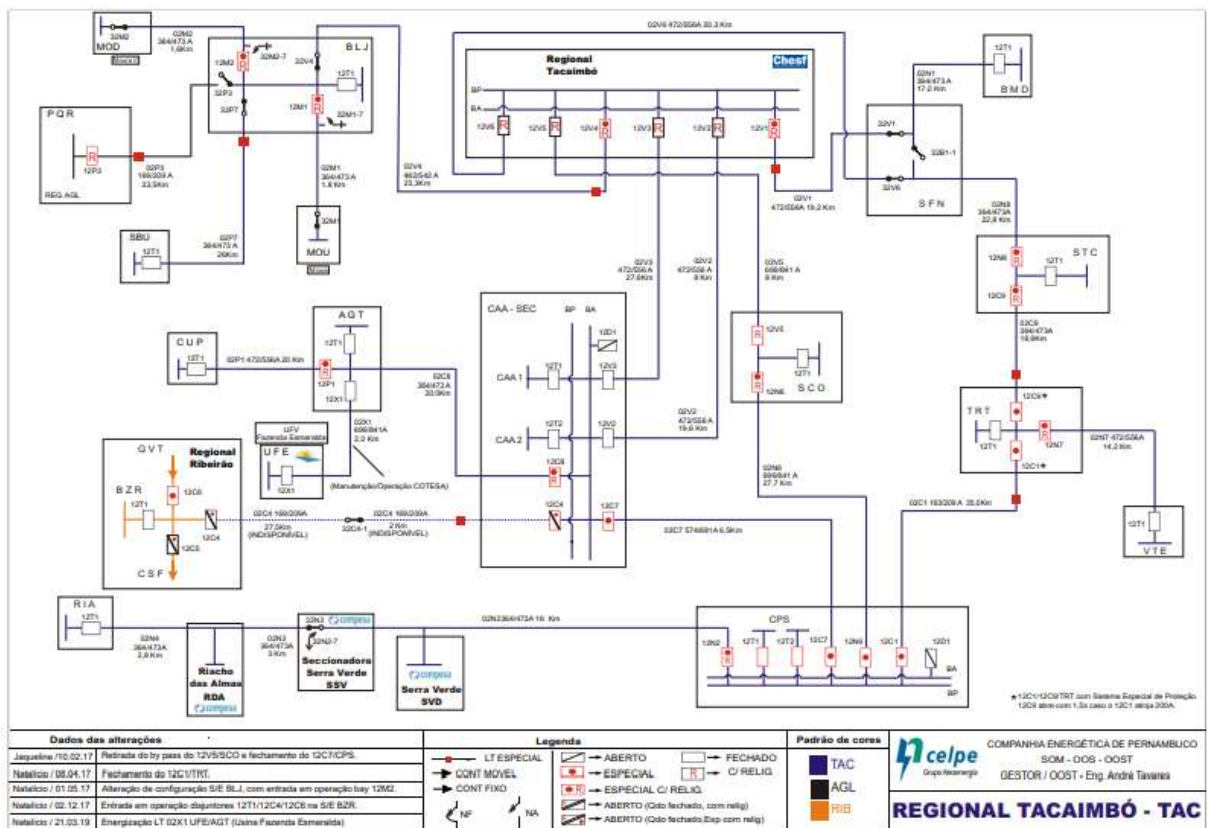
MOD
32M2
02M2 364/473 A 1,6Km
12M2
32M2-7
B L J
32V4
12T1
32P3
32P7
12M1
32M1-7
P Q R
12P3
REG AGL
02P3 169/209 A 23,5Km
02M1 364/473 A 1,6 Km
32M1
MOU
SBU
12T1
02P7 364/473 A 26Km
02V4 462/542 A 23,3Km
02V6 472/556A 20,3 Km
Regional Tacaimbó
Chesf
BP
BA
12V6
12V5
12V4
12V3
12V2
12V1
12T1
B M D
02N1 364/473 A 17,0 Km
32V1
32B1-1
32V6
S F N
02V1 472/556A 19,2 Km
02N8 364/473 A 22,8 Km
12N8
12T1
S T C
12C9
02V3 472/556A 27,6Km
02V2 472/556 A 8 Km
02V5 698/841 A 8 Km
02C9 364/473A 16,9Km
CAA - SEC
BP
BA
12D1
C U P
12T1
02P1 472/556A 20 Km
A G T
12T1
12P1
12X1
02C8 364/473 A 30,9Km
CAA 1
12T1
12V3
12V5
12T1
S C O
12N6
T R T
12C9★
12T1
12N7
12C1★
02N7 472/556A 14,2 Km
CAA 2
12T2
12V2
02V2 472/556 A 19,6 Km
UFV Fazenda Esmeralda
U F E
12X1
02X1 698/841A 2,3 Km
(Manutenção/Operação COTESA)
G V T
Regional Ribeirão
12C6
B Z R
12T1
12C4
12C5
C S F
12C8
12C4
12C7
02N6 698/841 A 27,7 Km
02C1 169/209 A 35,0Km
12T1
V T E
02C4 169/209A 27,5Km (INDISPONIVEL)
32C4-1
02C4 169/209A 2 Km (INDISPONIVEL)
02C7 574/691A 6,5Km
R I A
12T1
02N4 364/473A 2,8 Km
Riacho das Almas RDA
32N3
32N3-7
02N3 364/473A 3 Km
Seccionadora Serra Verde SSV
Serra Verde SVD
02N2364/473A 16 Km
CPS
12N2
12T1
12T2
12C7
12N6
12C1
12D1
BA
BP
★12C1/12C9/TRT com Sistema Especial de Proteção. 12C9 abre com 1,5s caso o 12C1 atinja 200A.

Dados das alterações
| | |
|---|---|
| Jaqueline /10.02.17 | Retirada do by pass do 12V5/SCO e fechamento do 12C7/CPS. |
| Natalicio / 08.04.17 | Fechamento do 12C1/TRT. |
| Natalicio / 01.05.17 | Alteração de configuração S/E BLJ, com entrada em operação bay 12M2. |
| Natalicio / 02.12.17 | Entrada em operação disjuntores 12T1/12C4/12C6 na S/E BZR. |
| Natalicio / 21.03.19 | Energização LT 02X1 UFE/AGT (Usina Fazenda Esmeralda) |

Legenda
LT ESPECIAL
CONT MOVEL
CONT FIXO
NF
NA
ABERTO
ESPECIAL
ESPECIAL C/ RELIG.
ABERTO (Qdo fechado, com relig)
ABERTO (Qdo fechado,Esp com relig)
FECHADO
C/ RELIG.

Padrão de cores
TAC
AGL
RIB

celpe Grupo Neoenergia
COMPANHIA ENERGÉTICA DE PERNAMBUCO
SOM - OOS - OOST
GESTOR / OOST - Eng. André Tavares
REGIONAL TACAIMBÓ - TAC